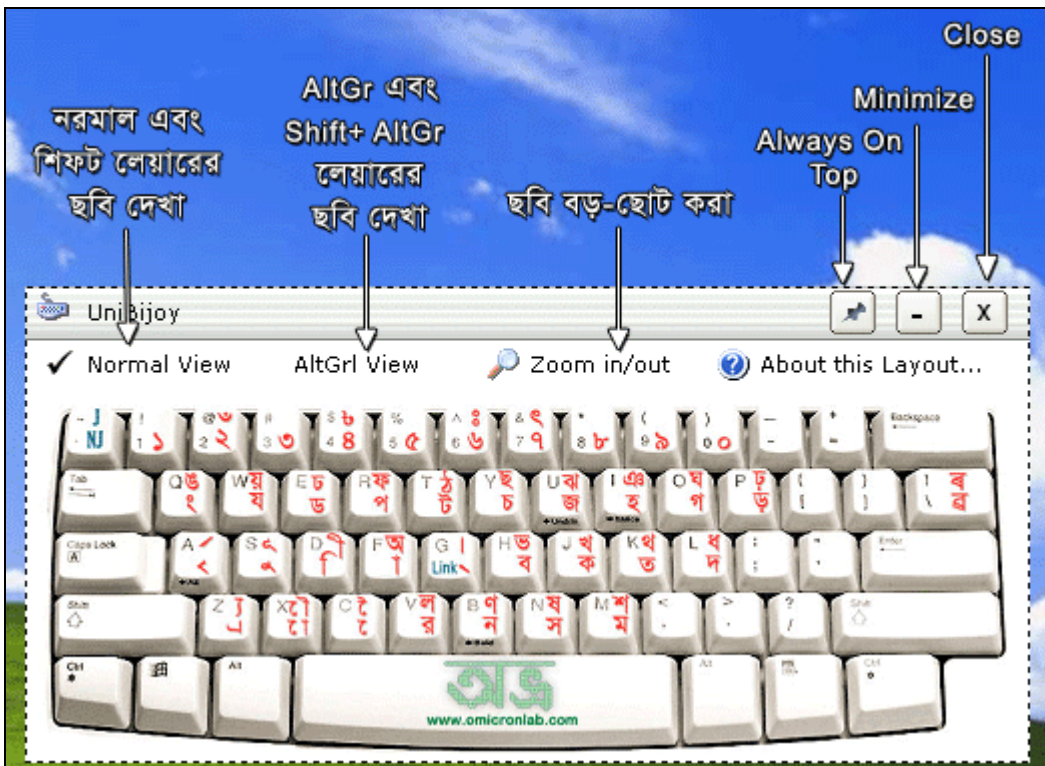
নরমাল এবং শিফট লেয়ারের ছবি দেখা

AltGr এবং Shift+ AltGr লেয়ারের ছবি দেখা

ছবি বড়-ছোট করা

Always On Top

Minimize

Close

UniBijoy

- X

✓ Normal View AltGrl View Zoom in/out About this Layout...

~ J NJ
! ১ 1
@ ২ 2
# ৩ 3
$ ৳ ৪ 4
% ৫ 5
^ ঃ ৬ 6
& ৎ ৭ 7
* ৮ 8
( ৯ 9
) ০ 0
_ -
+ =
Backspace

Tab
Q ঙ ং
W য় য
E ঢ ড
R ফ প
T ঠ ট
Y ছ চ
U ঝ জ
I ঞ হ
O ঘ গ
P ঢ় ড়
{ [
} ]
| ৱ \ ৰ

Caps Lock
A ৗ
S ৄ ৃ
D ী ি
F অ া
G । Link
H ভ ব
J খ ক
K থ ত
L ধ দ
: ;
" '
Enter

Shift
Z ্য
X ৌ ো
C ৈ ে
V ল র
B ণ ন
N ষ স
M শ ম
< ,
> .
? /
Shift

Ctrl
Alt
Alt
Ctrl

অভ্র
www.omicronlab.com